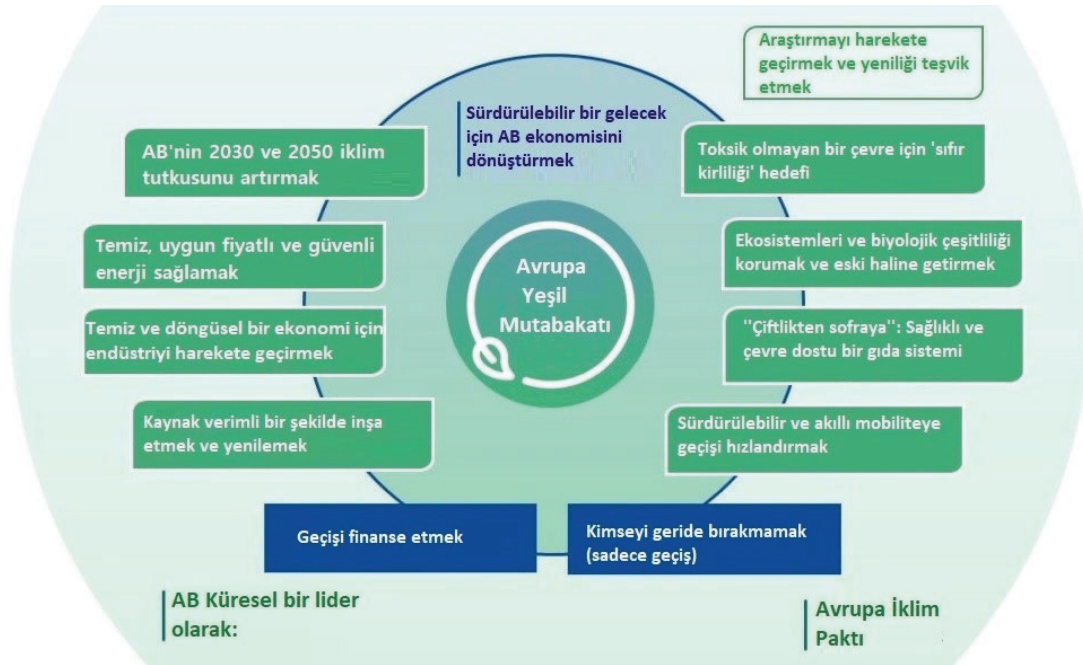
Araştırmayı harekete geçirmek ve yeniliği teşvik etmek

Sürdürülebilir bir gelecek için AB ekonomisini dönüştürmek

AB'nin 2030 ve 2050 iklim tutkusunu artırmak

Toksik olmayan bir çevre için 'sıfır kirliliği' hedefi

Temiz, uygun fiyatlı ve güvenli enerji sağlamak

Avrupa Yeşil Mutabakatı

Ekosistemleri ve biyolojik çeşitliliği korumak ve eski haline getirmek

Temiz ve döngüsel bir ekonomi için endüstriyi harekete geçirmek

"Çiftlikten sofraya": Sağlıklı ve çevre dostu bir gıda sistemi

Kaynak verimli bir şekilde inşa etmek ve yenilemek

Sürdürülebilir ve akıllı mobiliteye geçişi hızlandırmak

Geçişi finanse etmek

Kimseyi geride bırakmamak (sadece geçiş)

AB Küresel bir lider olarak:

Avrupa İklim Paktı